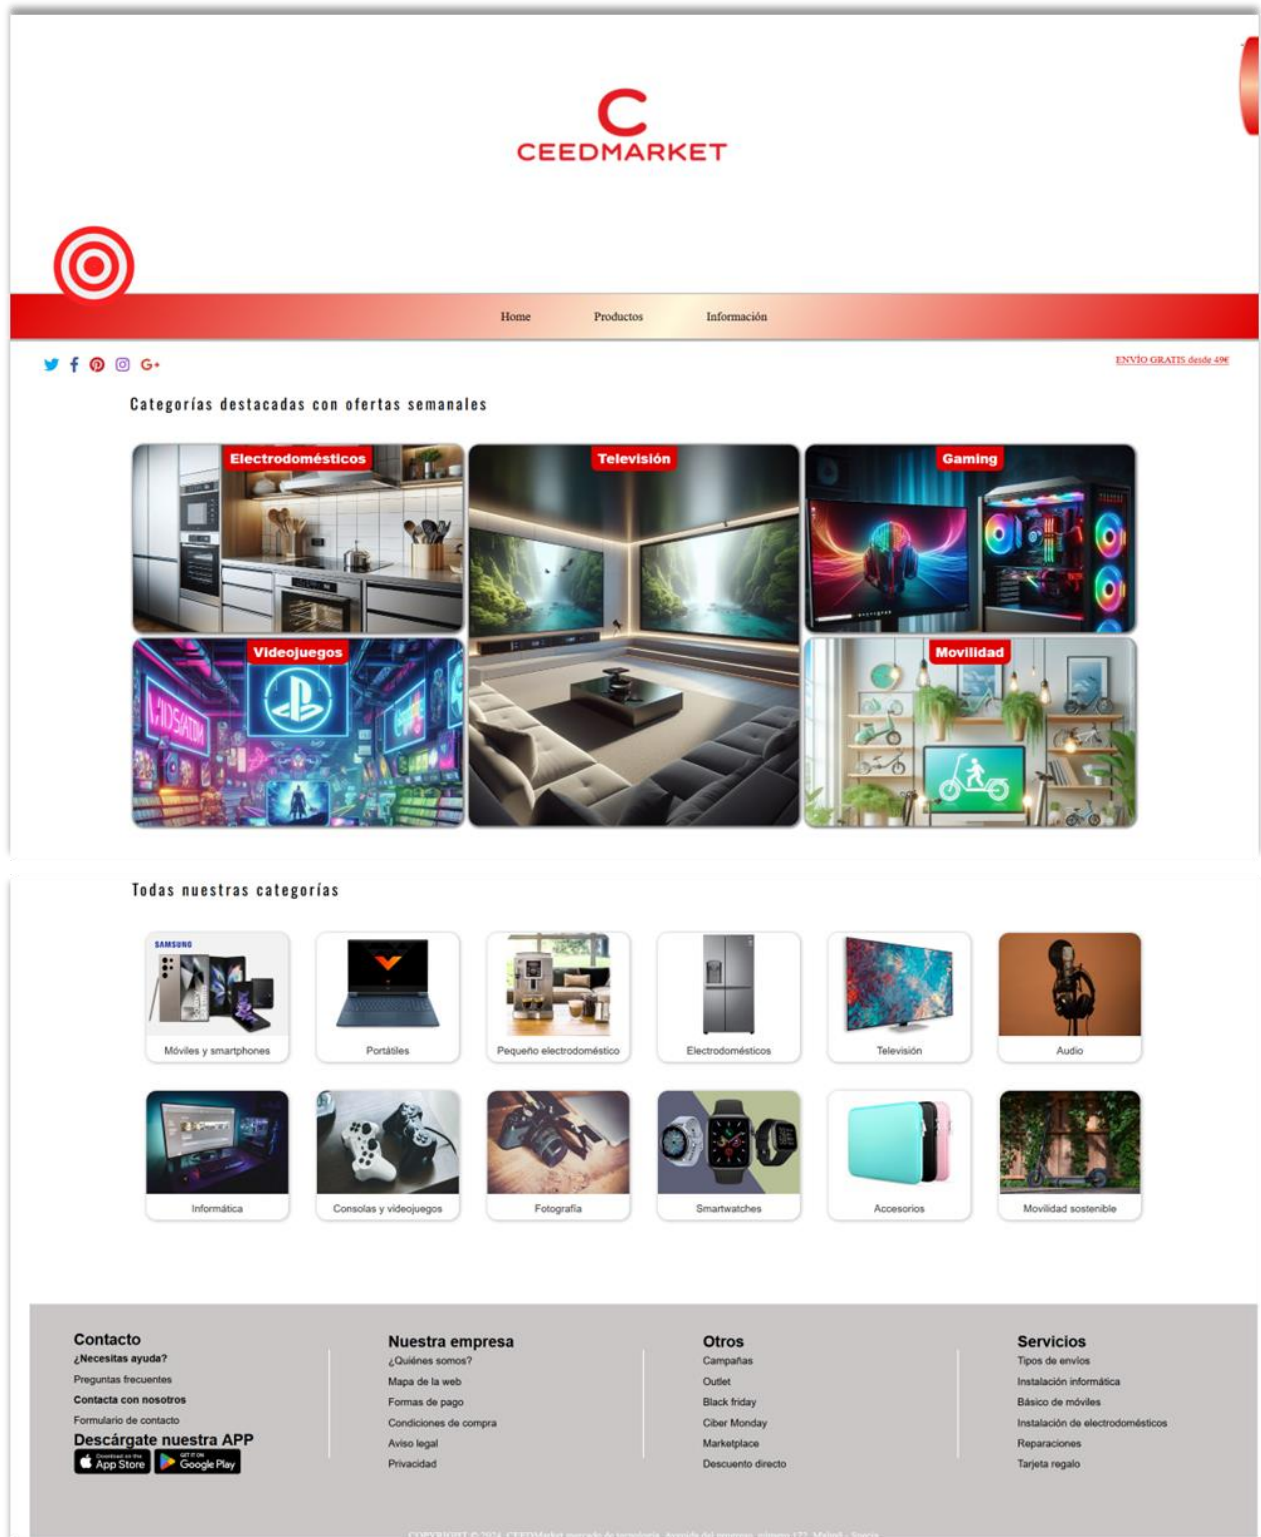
C
CEEDMARKET

Home Productos Información

ENVÍO GRATIS desde 49€

Categorías destacadas con ofertas semanales

Electrodomésticos
Televisión
Gaming
Videojuegos
Movilidad

Todas nuestras categorías

SAMSUNG
Móviles y smartphones
Portátiles
Pequeño electrodoméstico
Electrodomésticos
Televisión
Audio
Informática
Consolas y videojuegos
Fotografía
Smartwatches
Accesorios
Movilidad sostenible

Contacto
¿Necesitas ayuda?
Preguntas frecuentes
Contacta con nosotros
Formulario de contacto
Descárgate nuestra APP
App Store
Google Play

Nuestra empresa
¿Quiénes somos?
Mapa de la web
Formas de pago
Condiciones de compra
Aviso legal
Privacidad

Otros
Campañas
Outlet
Black friday
Ciber Monday
Marketplace
Descuento directo

Servicios
Tipos de envíos
Instalación informática
Básico de móviles
Instalación de electrodomésticos
Reparaciones
Tarjeta regalo

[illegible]